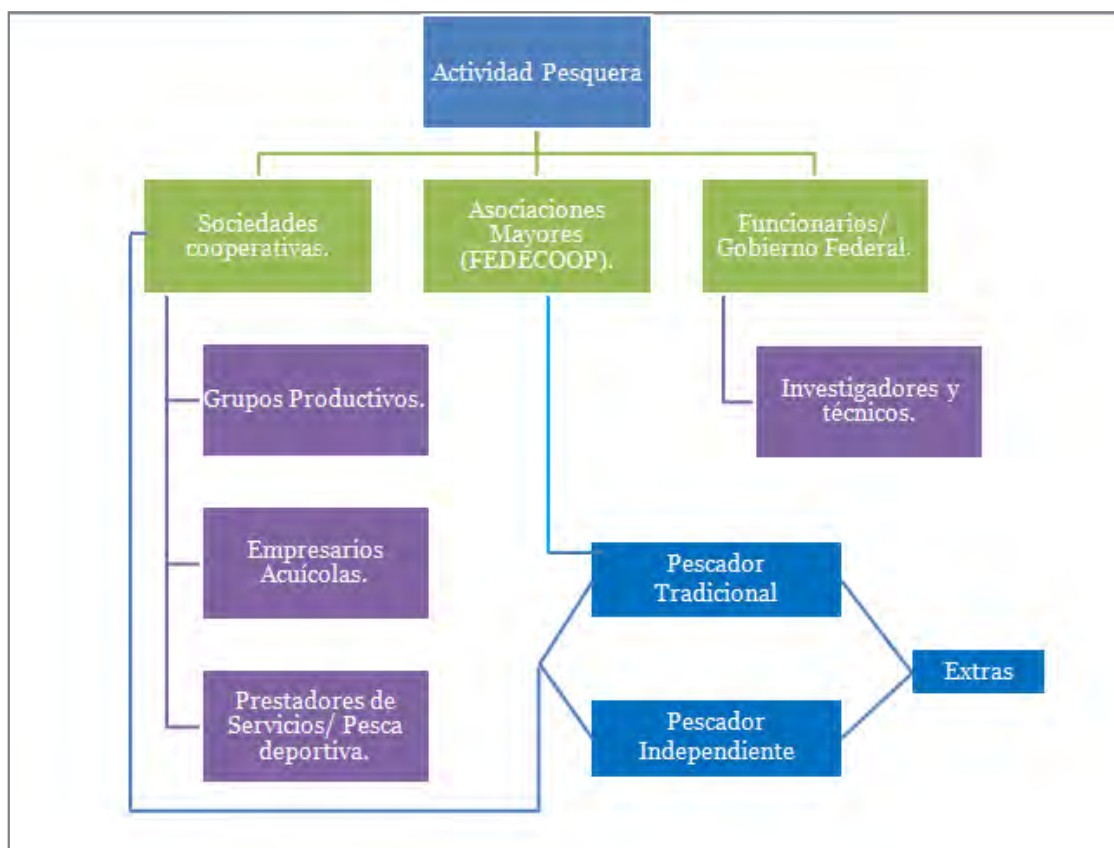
Actividad Pesquera

Sociedades cooperativas.

Asociaciones Mayores (FEDECOOP).

Funcionarios/ Gobierno Federal.

Grupos Productivos.

Investigadores y técnicos.

Empresarios Acuícolas.

Pescador Tradicional

Extras

Prestadores de Servicios/ Pesca deportiva.

Pescador Independiente